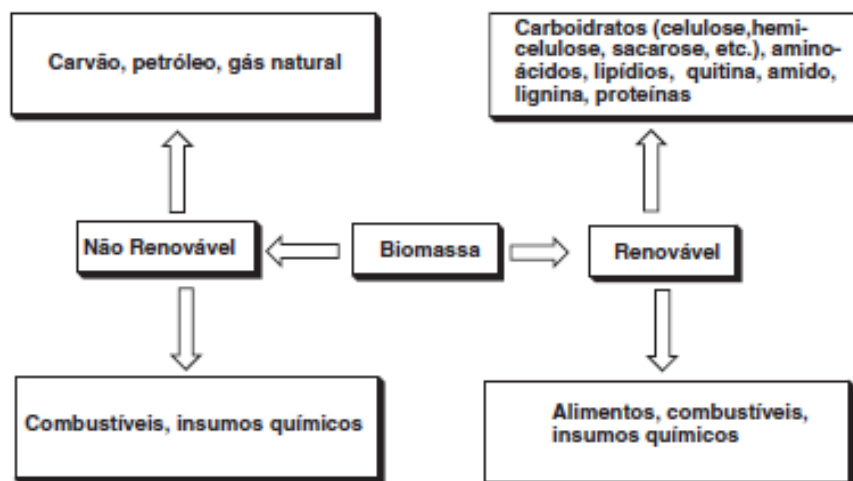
Carvão, petróleo, gás natural

Carboidratos (celulose,hemicelulose, sacarose, etc.), aminoácidos, lipídios, quitina, amido, lignina, proteínas

Não Renovável

Biomassa

Renovável

Combustíveis, insumos químicos

Alimentos, combustíveis, insumos químicos